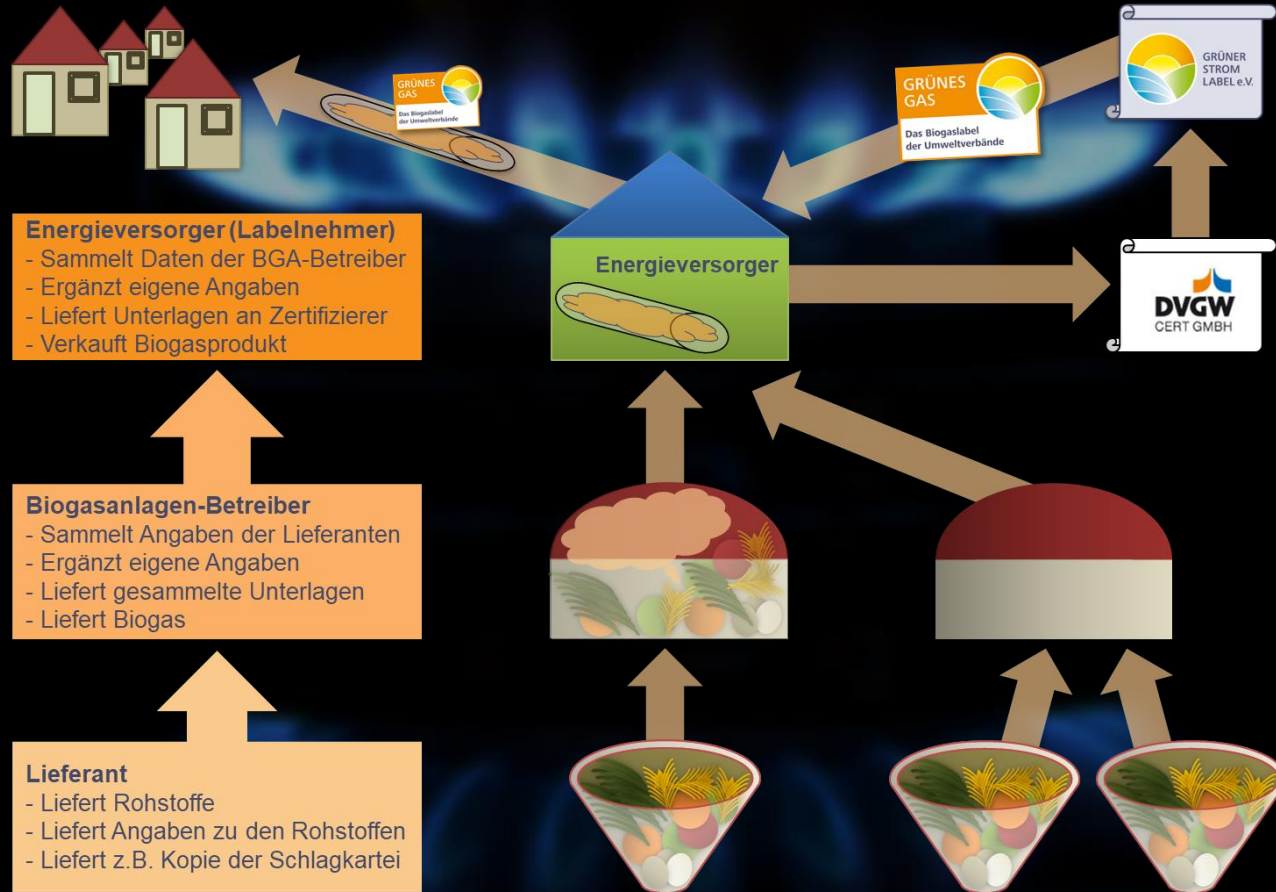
GRÜNES GAS
Das Biogaslabel der Umweltverbände

GRÜNES GAS
Das Biogaslabel der Umweltverbände

GRÜNER STROM LABEL e.V.

Energieversorger (Labelnehmer)
- Sammelt Daten der BGA-Betreiber
- Ergänzt eigene Angaben
- Liefert Unterlagen an Zertifizierer
- Verkauft Biogasprodukt

Energieversorger

DVGW
CERT GMBH

Biogasanlagen-Betreiber
- Sammelt Angaben der Lieferanten
- Ergänzt eigene Angaben
- Liefert gesammelte Unterlagen
- Liefert Biogas

Lieferant
- Liefert Rohstoffe
- Liefert Angaben zu den Rohstoffen
- Liefert z.B. Kopie der Schlagkartei